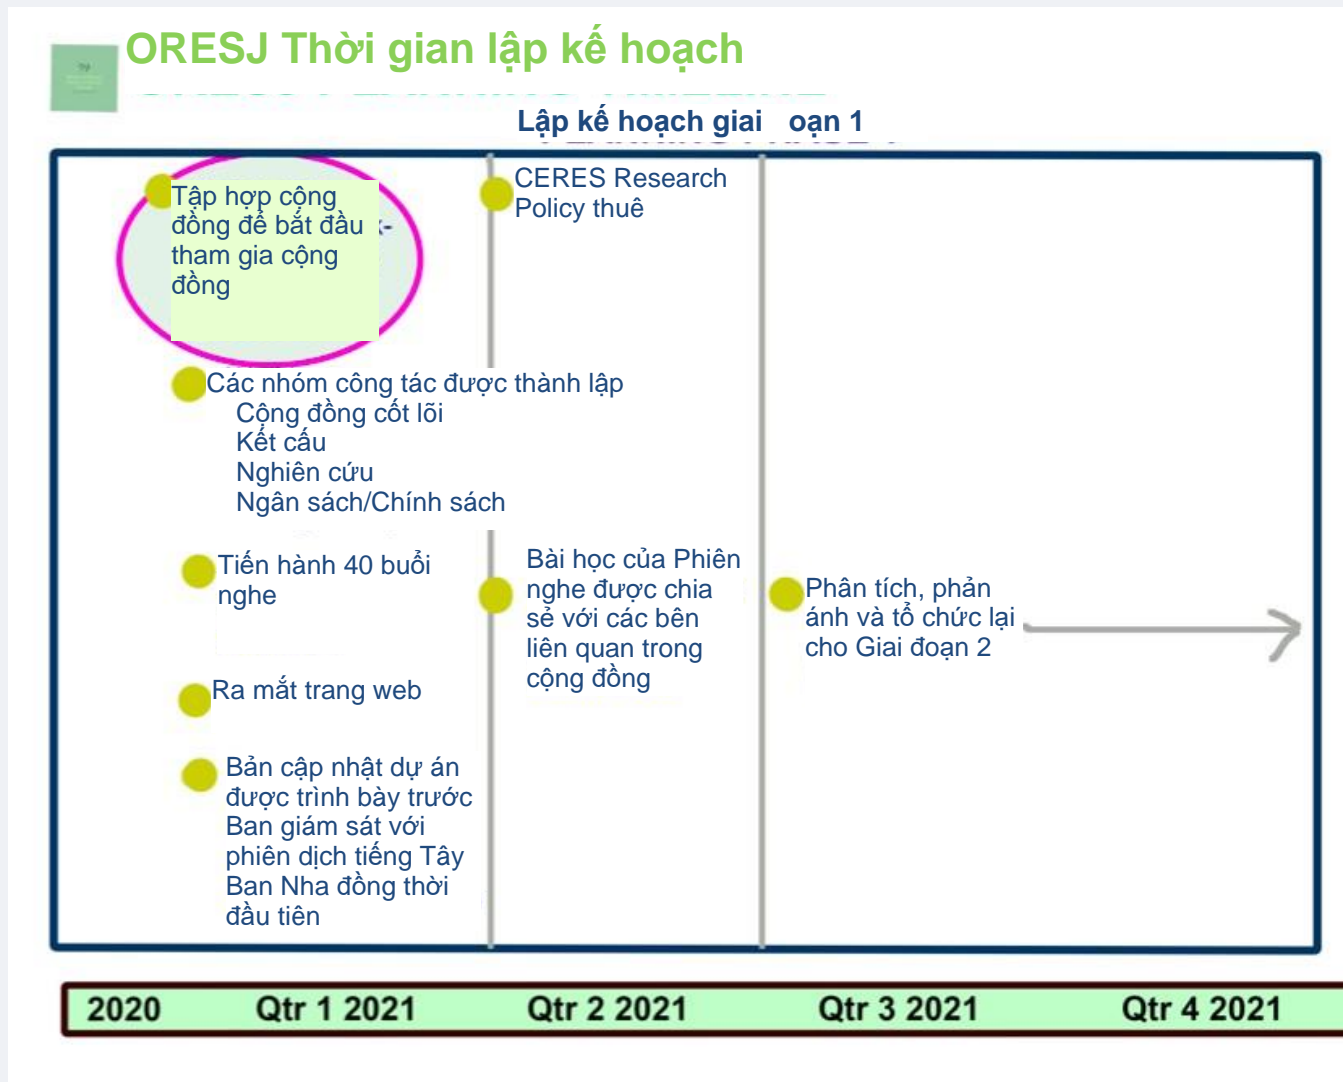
ORESJ Thời gian lập kế hoạch

Lập kế hoạch giai oạn 1

Tập hợp cộng đồng để bắt đầu tham gia cộng đồng

CERES Research Policy thuê

Các nhóm công tác được thành lập
Cộng đồng cốt lõi
Kết cấu
Nghiên cứu
Ngân sách/Chính sách

Tiến hành 40 buổi nghe

Bài học của Phiên nghe được chia sẻ với các bên liên quan trong cộng đồng

Phân tích, phản ánh và tổ chức lại cho Giai đoạn 2

Ra mắt trang web

Bản cập nhật dự án được trình bày trước Ban giám sát với phiên dịch tiếng Tây Ban Nha đồng thời đầu tiên

2020 Qtr 1 2021 Qtr 2 2021 Qtr 3 2021 Qtr 4 2021